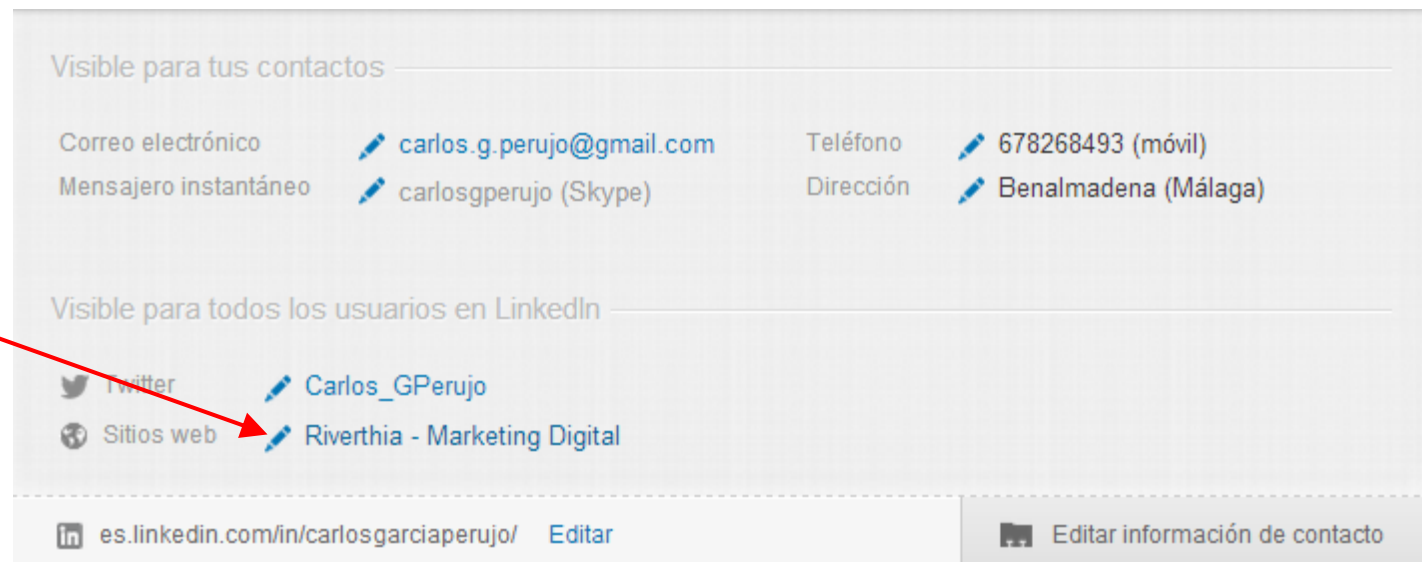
Visible para tus contactos

Correo electrónico carlos.g.perujo@gmail.com
Mensajero instantáneo carlosgperujo (Skype)

Teléfono 678268493 (móvil)
Dirección Benalmadena (Málaga)

Visible para todos los usuarios en LinkedIn

Twitter Carlos_GPerujo
Sitios web Riverthia - Marketing Digital

es.linkedin.com/in/carlosgarciaperujo/ Editar

Editar información de contacto